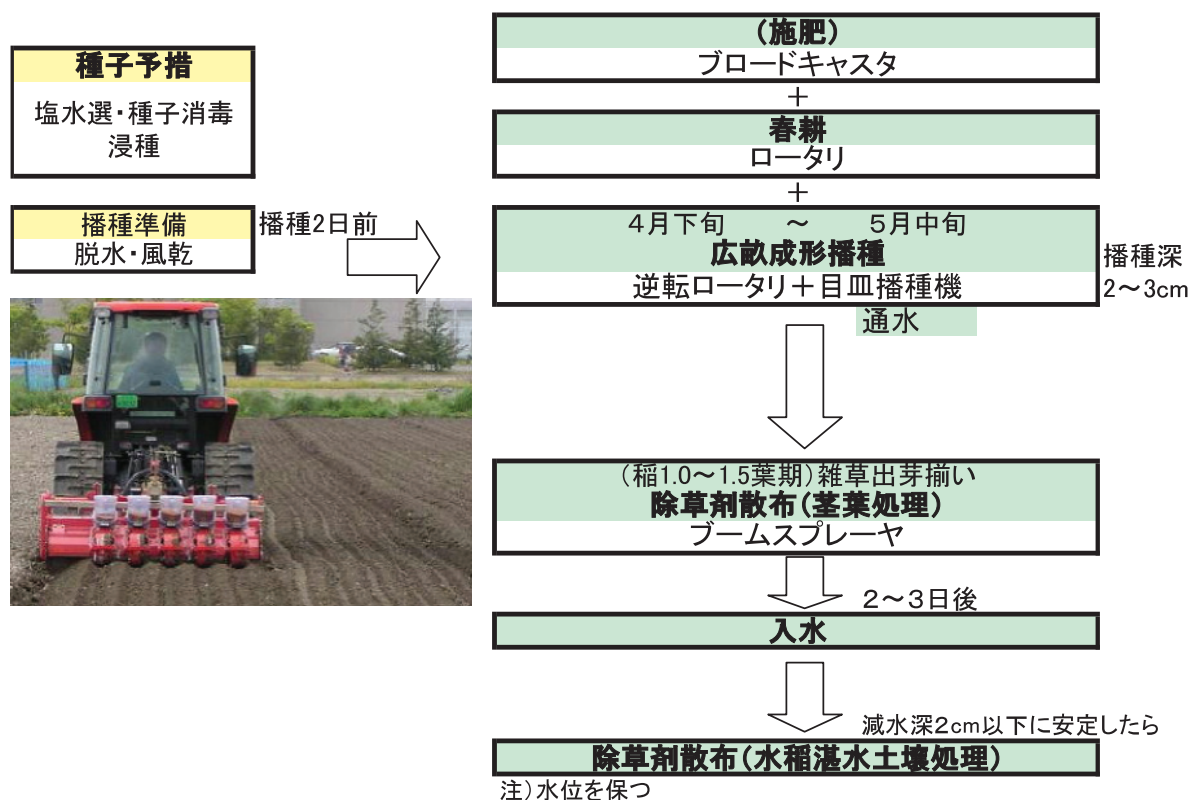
種子予措

塩水選・種子消毒
浸種

播種準備
脱水・風乾

播種2日前

（施肥）
ブロードキャスタ

＋

春耕
ロータリ

＋

4月下旬　～　5月中旬
広畝成形播種
逆転ロータリ＋目皿播種機

播種深
2～3cm

通水

（稲1.0～1.5葉期）雑草出芽揃い
除草剤散布（茎葉処理）
ブームスプレーヤ

2～3日後

入水

減水深2cm以下に安定したら

除草剤散布（水稲湛水土壌処理）

注）水位を保つ